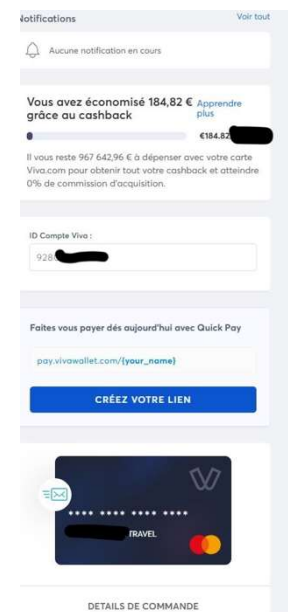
Notifications
Voir tout

Aucune notification en cours

Vous avez économisé 184,82 € grâce au cashback
Apprendre plus

€184,82 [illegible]

Il vous reste 967 642,96 € à dépenser avec votre carte Viva.com pour obtenir tout votre cashback et atteindre 0% de commission d'acquisition.

ID Compte Viva :

928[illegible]

Faites vous payer dès aujourd'hui avec Quick Pay

pay.vivawallet.com/{your_name}

CRÉEZ VOTRE LIEN

**** **** **** ****
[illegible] TRAVEL

DETAILS DE COMMANDE